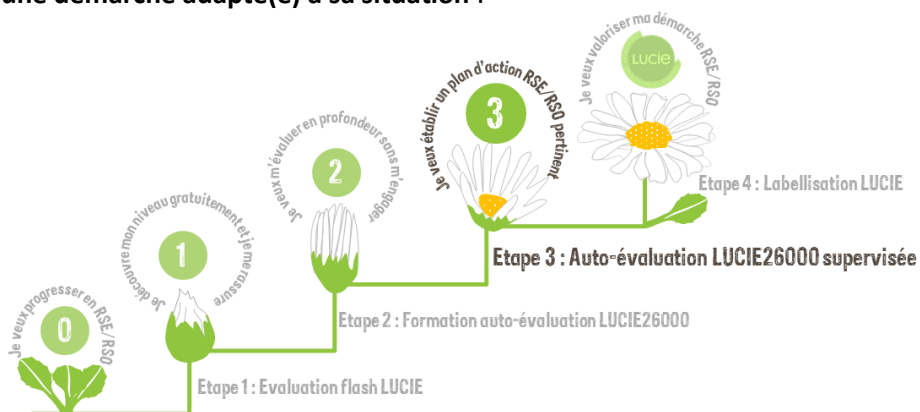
une démarche adapté(e) à sa situation :

Je veux progresser en RSE/RSO
0

Je découvre mon niveau gratuitement et je me rassure
1
Etape 1 : Evaluation flash LUCIE

Je veux m'évaluer en profondeur sans m'engager
2
Etape 2 : Formation auto-évaluation LUCIE26000

Je veux établir un plan d'action RSE/RSO pertinent
3
Etape 3 : Auto-évaluation LUCIE26000 supervisée

Je veux valoriser ma démarche RSE/RSO
LUCIE
Etape 4 : Labellisation LUCIE